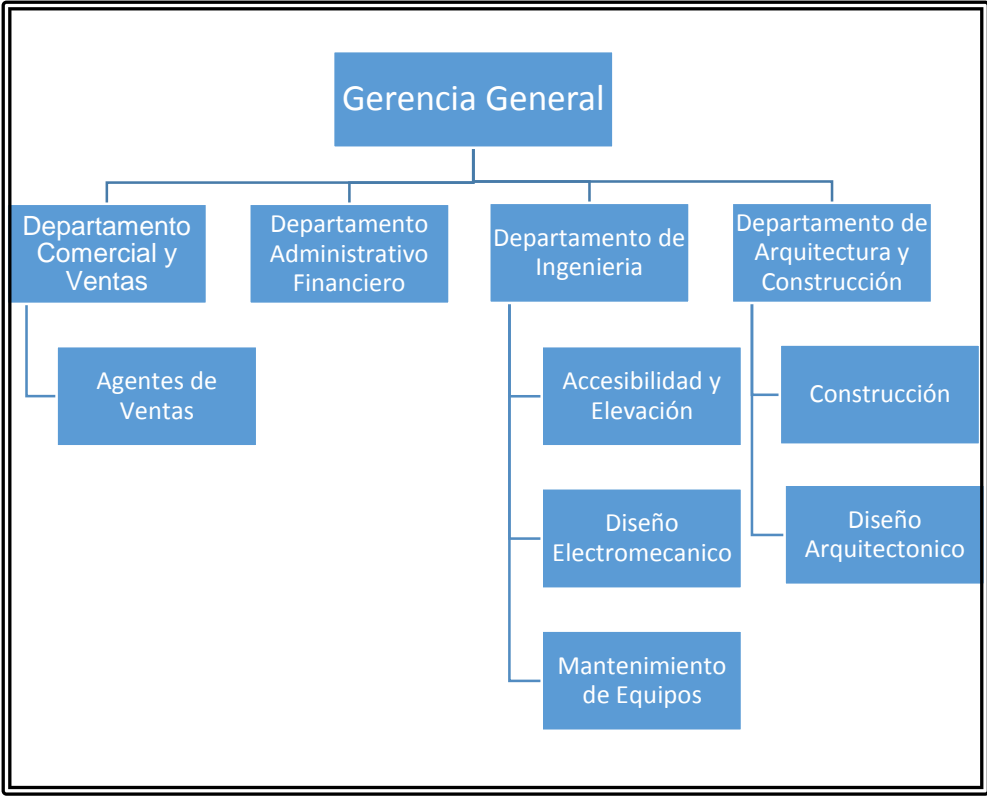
Gerencia General

Departamento Comercial y Ventas

Agentes de Ventas

Departamento Administrativo Financiero

Departamento de Ingenieria

Accesibilidad y Elevación

Diseño Electromecanico

Mantenimiento de Equipos

Departamento de Arquitectura y Construcción

Construcción

Diseño Arquitectonico